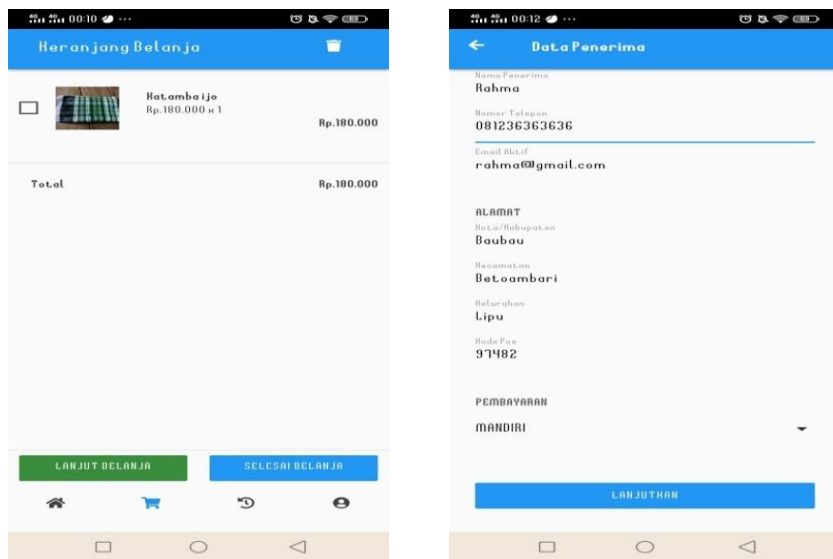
00:10

Keranjang Belanja

Katambaijo
Rp.180.000 x 1
Rp.180.000

Total
Rp.180.000

LANJUT BELANJA
SELESAI BELANJA

00:12

Data Penerima

Nama Penerima
Rahma

Nomor Telepon
081236363636

Email Aktif
rahma@gmail.com

ALAMAT
Kota/Kabupaten
Baubau

Kecamatan
Betoambari

Kelurahan
Lipu

Kode Pos
93482

PEMBAYARAN
MANDIRI

LANJUTKAN